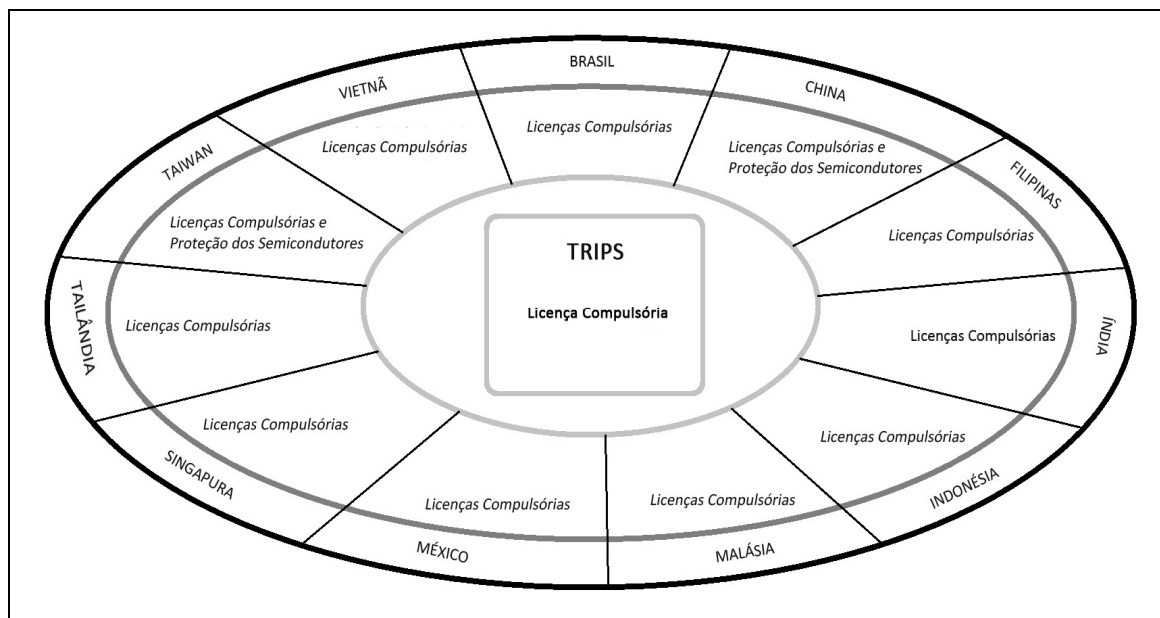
BRASIL

Licenças Compulsórias

CHINA

Licenças Compulsórias e Proteção dos Semicondutores

FILIPINAS

Licenças Compulsórias

ÍNDIA

Licenças Compulsórias

INDONÉSIA

Licenças Compulsórias

MALÁSIA

Licenças Compulsórias

MÉXICO

Licenças Compulsórias

SINGAPURA

Licenças Compulsórias

TAILÂNDIA

Licenças Compulsórias

TAIWAN

Licenças Compulsórias e Proteção dos Semicondutores

VIETNÃ

Licenças Compulsórias

TRIPS

Licença Compulsória